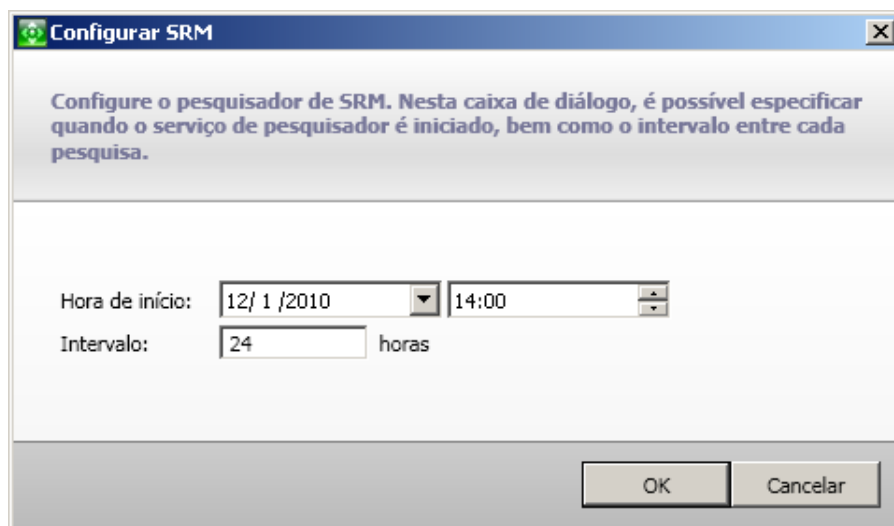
Configurar SRM

Configure o pesquisador de SRM. Nesta caixa de diálogo, é possível especificar quando o serviço de pesquisador é iniciado, bem como o intervalo entre cada pesquisa.

Hora de início: 12/ 1 /2010 14:00
Intervalo: 24 horas

OK Cancelar